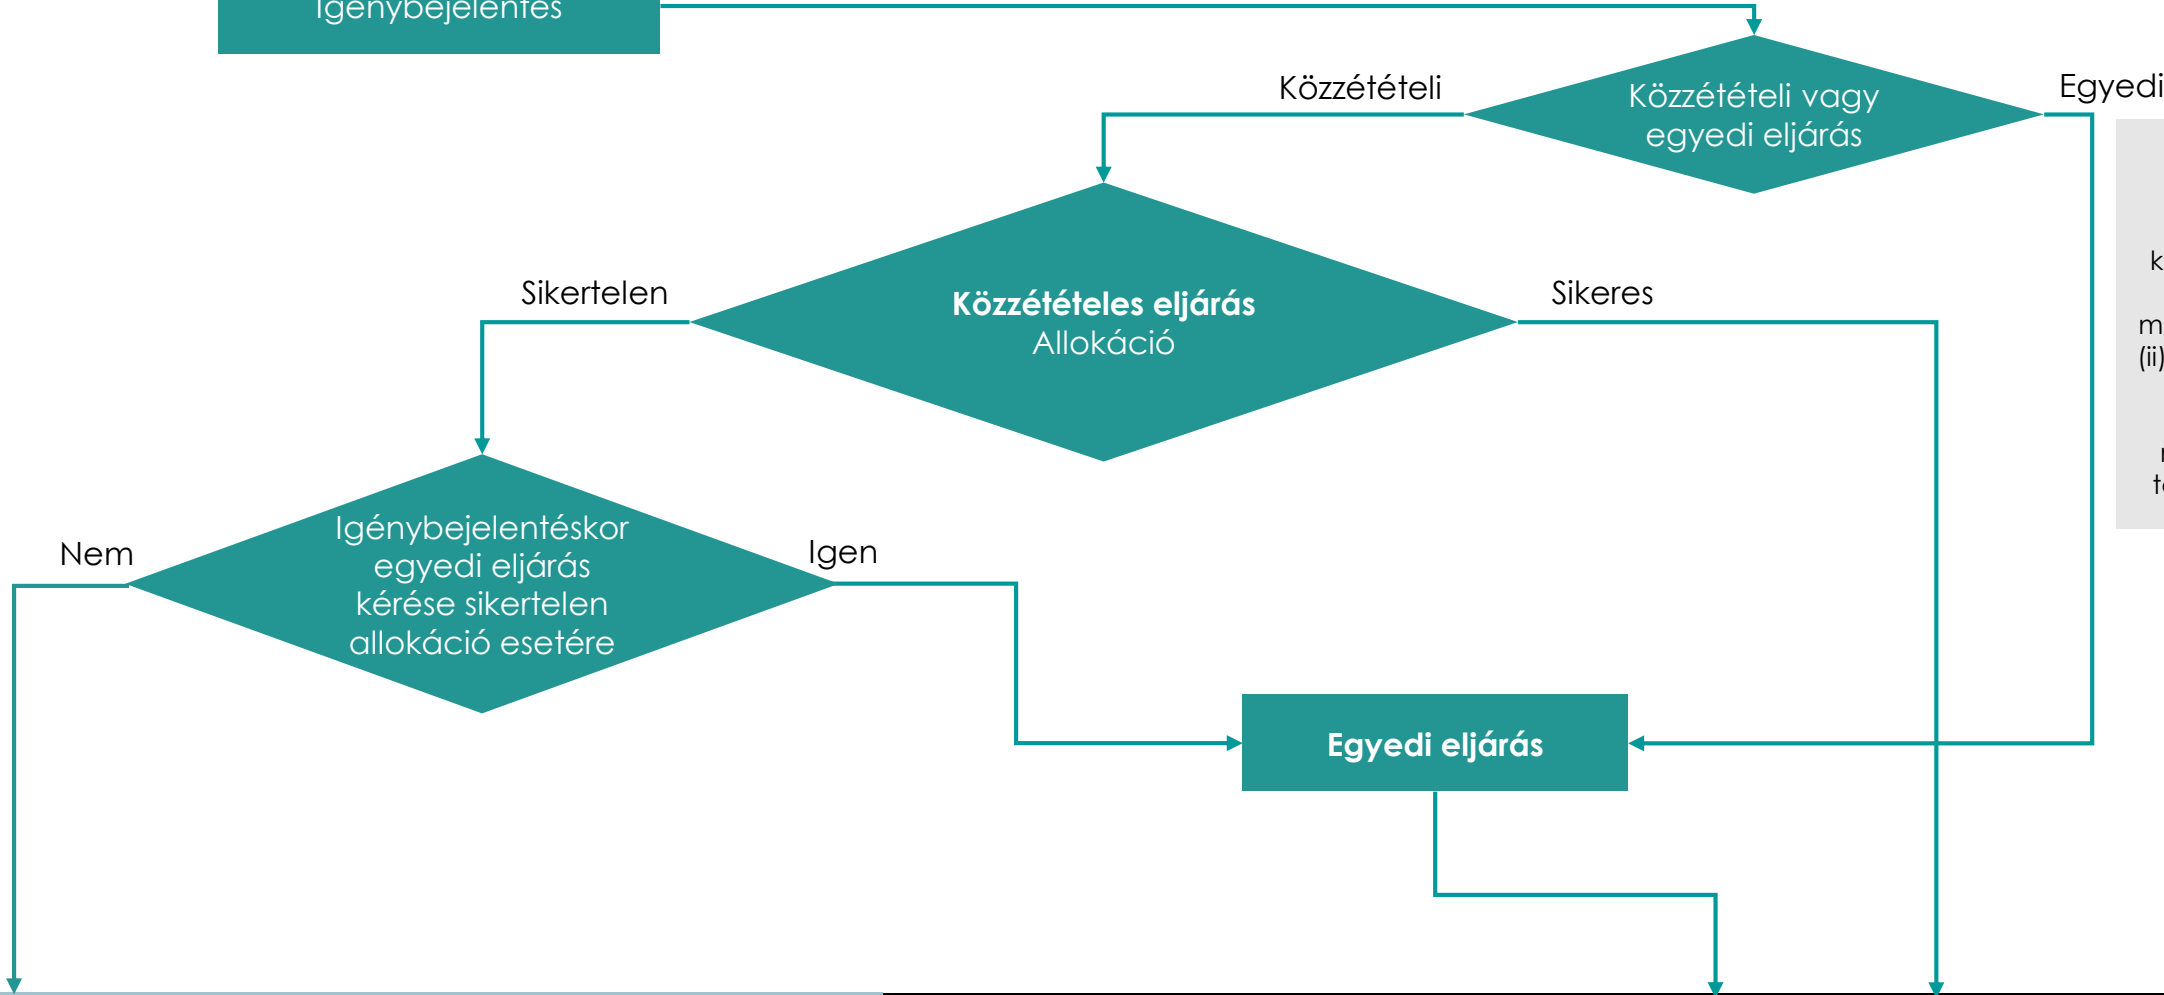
Igénybejelentés

Közzétételi

Közzétételi vagy egyedi eljárás

Egyedi

k

m
(ii)

t

Sikertelen

**Közzétételes eljárás**
Allokáció

Sikeres

Nem

Igénybejelentéskor egyedi eljárás kérése sikertelen allokáció esetére

Igen

**Egyedi eljárás**